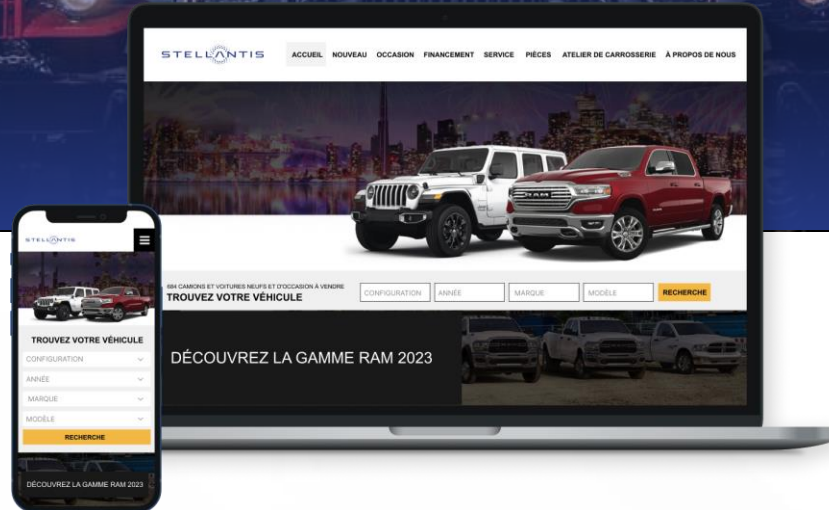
STELLANTIS

ACCUEIL NOUVEAU OCCASION FINANCEMENT SERVICE PIÈCES ATELIER DE CARROSSERIE À PROPOS DE NOUS

684 CAMIONS ET VOITURES NEUFS ET D'OCCASION À VENDRE
TROUVEZ VOTRE VÉHICULE

CONFIGURATION
ANNÉE
MARQUE
MODÈLE
RECHERCHE

DÉCOUVREZ LA GAMME RAM 2023

STELLANTIS

TROUVEZ VOTRE VÉHICULE
CONFIGURATION
ANNÉE
MARQUE
MODÈLE
RECHERCHE

DÉCOUVREZ LA GAMME RAM 2023